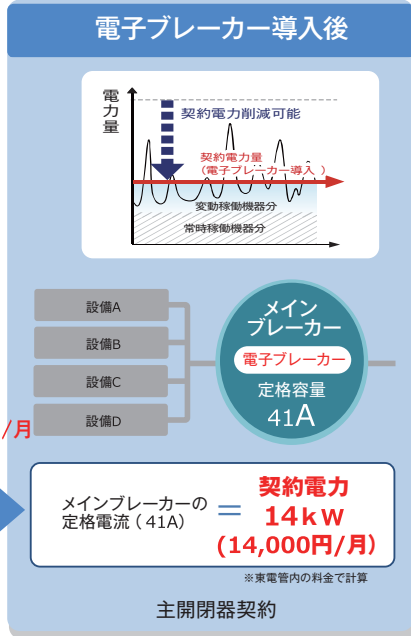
電子ブレーカー導入後

電力量

契約電力削減可能

契約電力量
（電子ブレーカー導入）

変動稼働機器分

常時稼働機器分

設備A

設備B

設備C

設備D

/月

メイン
ブレーカー

電子ブレーカー

定格容量
41A

メインブレーカーの
定格電流（41A）

＝

契約電力
14kW
(14,000円/月)

※東電管内の料金で計算

主開閉器契約